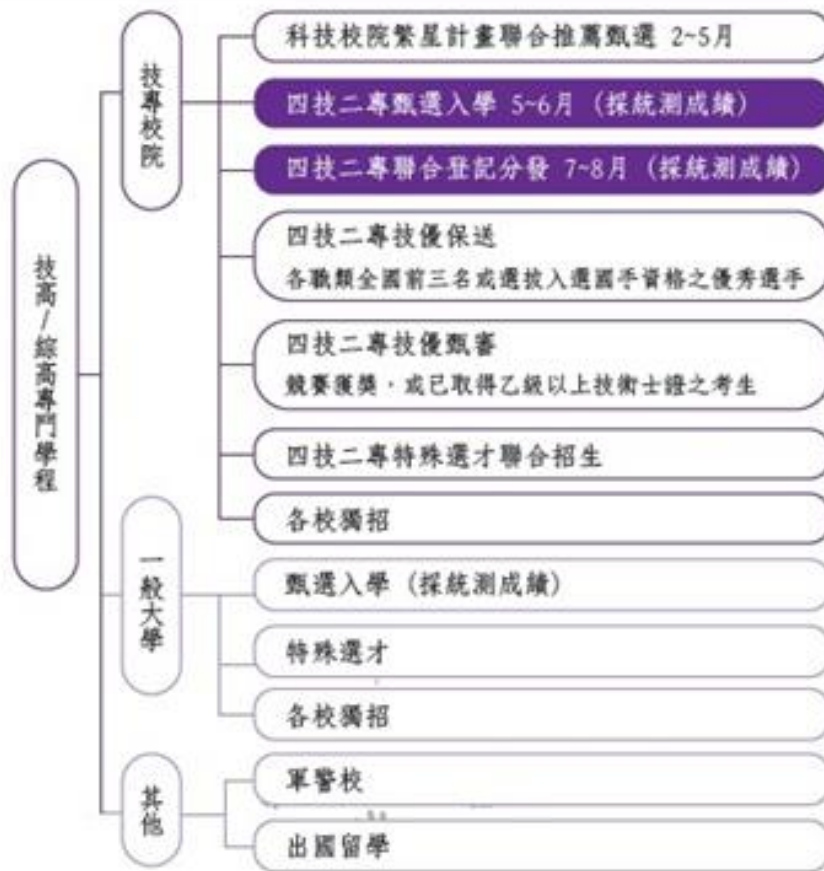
技高/綜高專門學程

技專校院

科技校院繁星計畫聯合推薦甄選 2~5月

四技二專甄選入學 5~6月（採統測成績）

四技二專聯合登記分發 7~8月（採統測成績）

四技二專技優保送
各職類全國前三名或選拔入選國手資格之優秀選手

四技二專技優甄審
競賽獲獎，或已取得乙級以上技術士證之考生

四技二專特殊選才聯合招生

各校獨招

一般大學

甄選入學（採統測成績）

特殊選才

各校獨招

其他

軍警校

出國留學